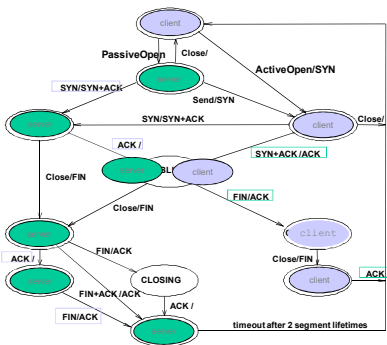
client

PassiveOpen

Close/

ActiveOpen/SYN

SYN/SYN+ACK

Send/SYN

SYN/SYN+ACK

client

Close/

ACK /

BL

client

SYN+ACK/ACK

Close/FIN

FIN/ACK

Close/FIN

client

FIN/ACK

CLOSING

Close/FIN

ACK /

client

ACK

FIN+ACK/ACK

ACK /

FIN/ACK

timeout after 2 segment lifetimes